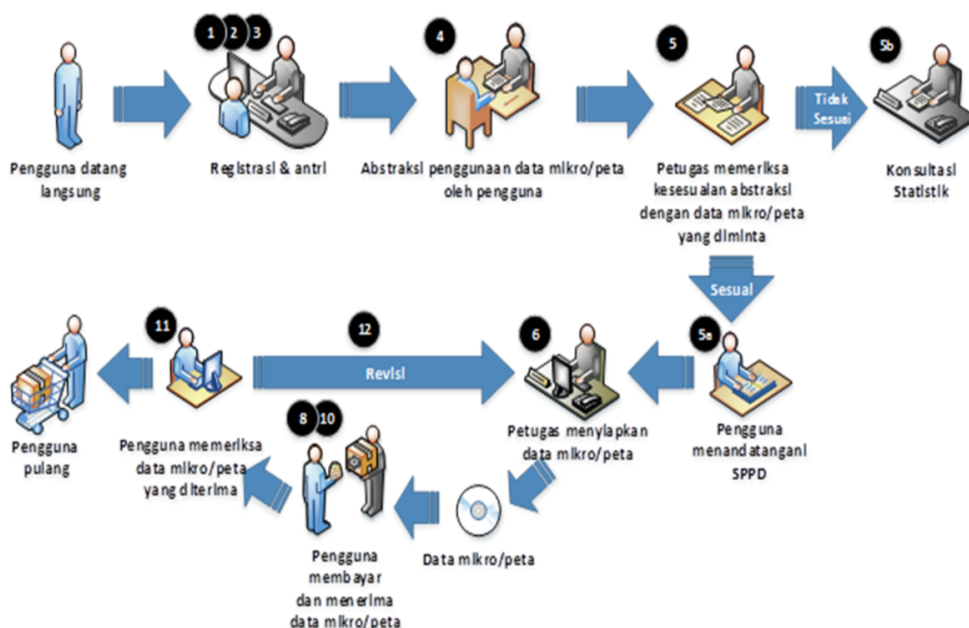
1 2 3
4
5
5b

Pengguna datang langsung

Registrasi & antri

Abstraksi penggunaan data mikro/peta oleh pengguna

Petugas memeriksa kesesuaian abstraksi dengan data mikro/peta yang diminta

Tidak Sesuai

Konsultasi Statistik

Sesuai

11
12
6
5a

Revisi

Pengguna pulang

Pengguna memeriksa data mikro/peta yang diterima

Petugas menyiapkan data mikro/peta

Pengguna menandatangani SPPD

8 10

Pengguna membayar dan menerima data mikro/peta

Data mikro/peta